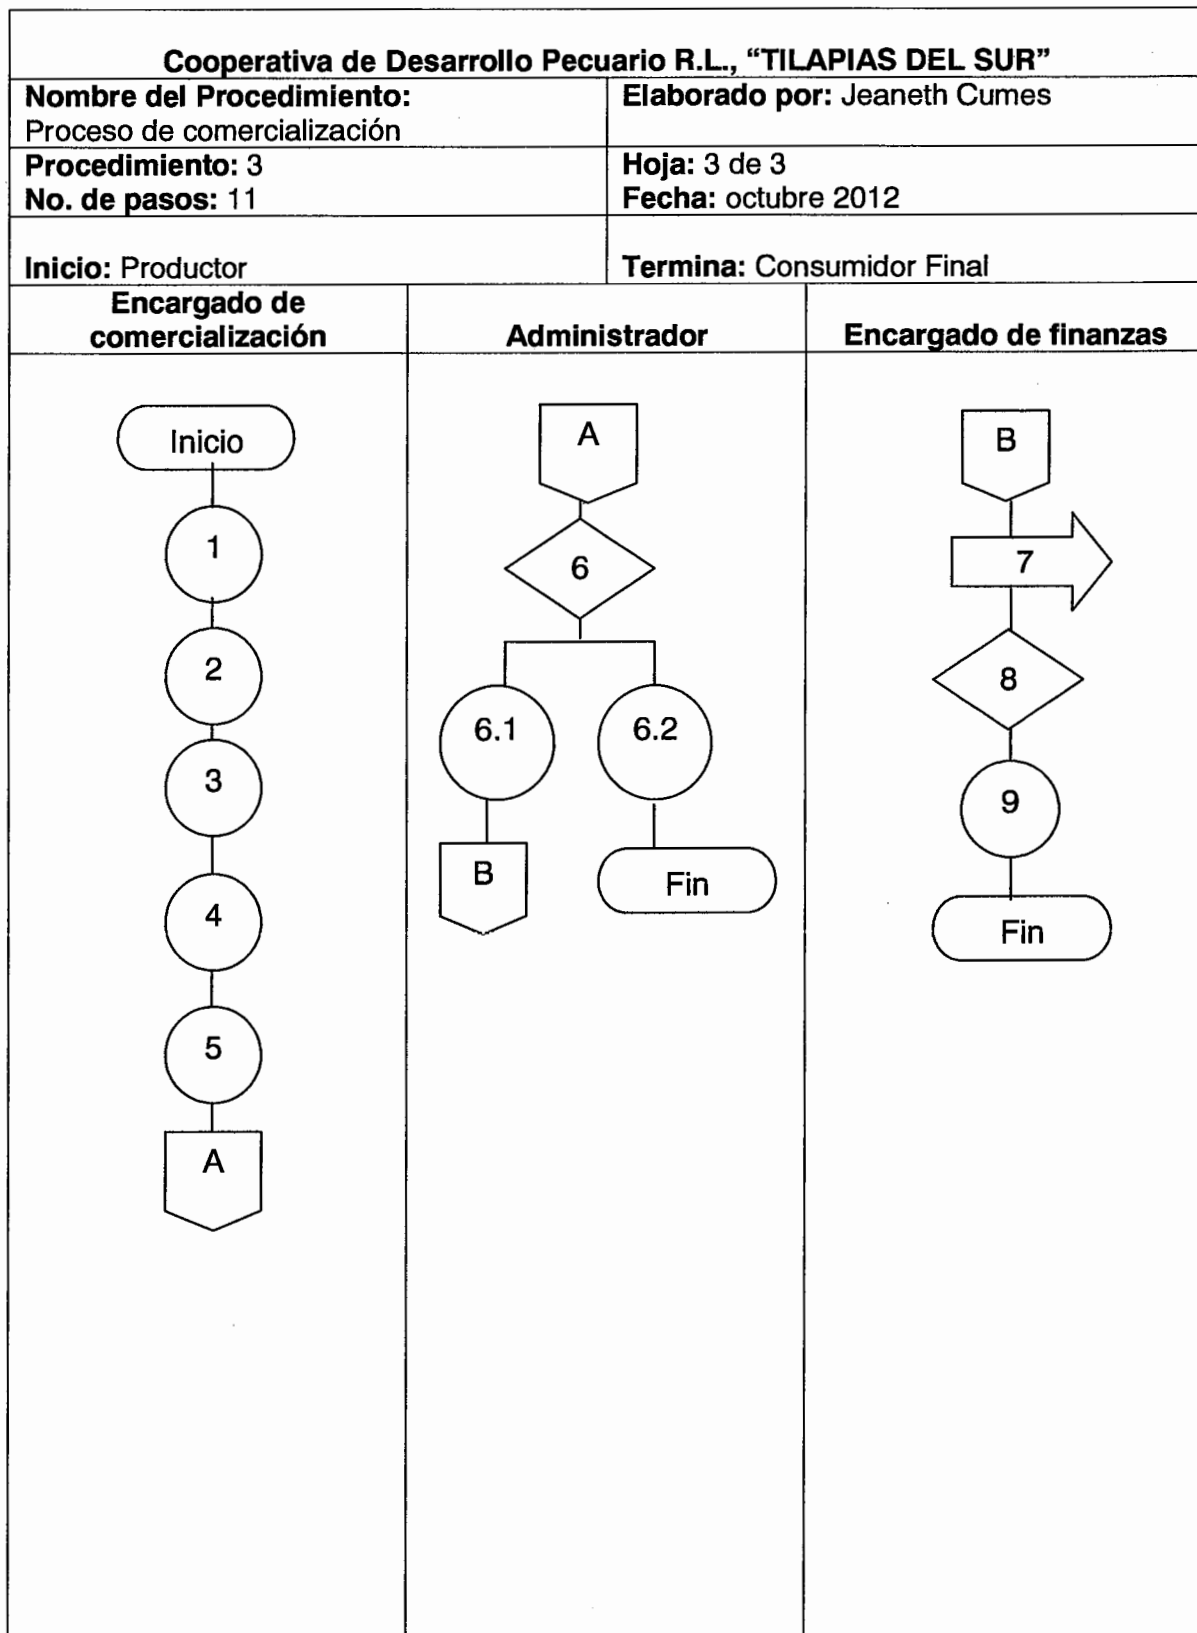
Cooperativa de Desarrollo Pecuario R.L., "TILAPIAS DEL SUR"

| Nombre del Procedimiento: Proceso de comercialización | Elaborado por: Jeaneth Cumes |
|---|---|
| Procedimiento: 3 No. de pasos: 11 | Hoja: 3 de 3 Fecha: octubre 2012 |
| Inicio: Productor | Termina: Consumidor Final |

| Encargado de comercialización | Administrador | Encargado de finanzas |
|---|---|---|
| Inicio 1 2 3 4 5 A | A 6 6.1 6.2 B Fin | B 7 8 9 Fin |